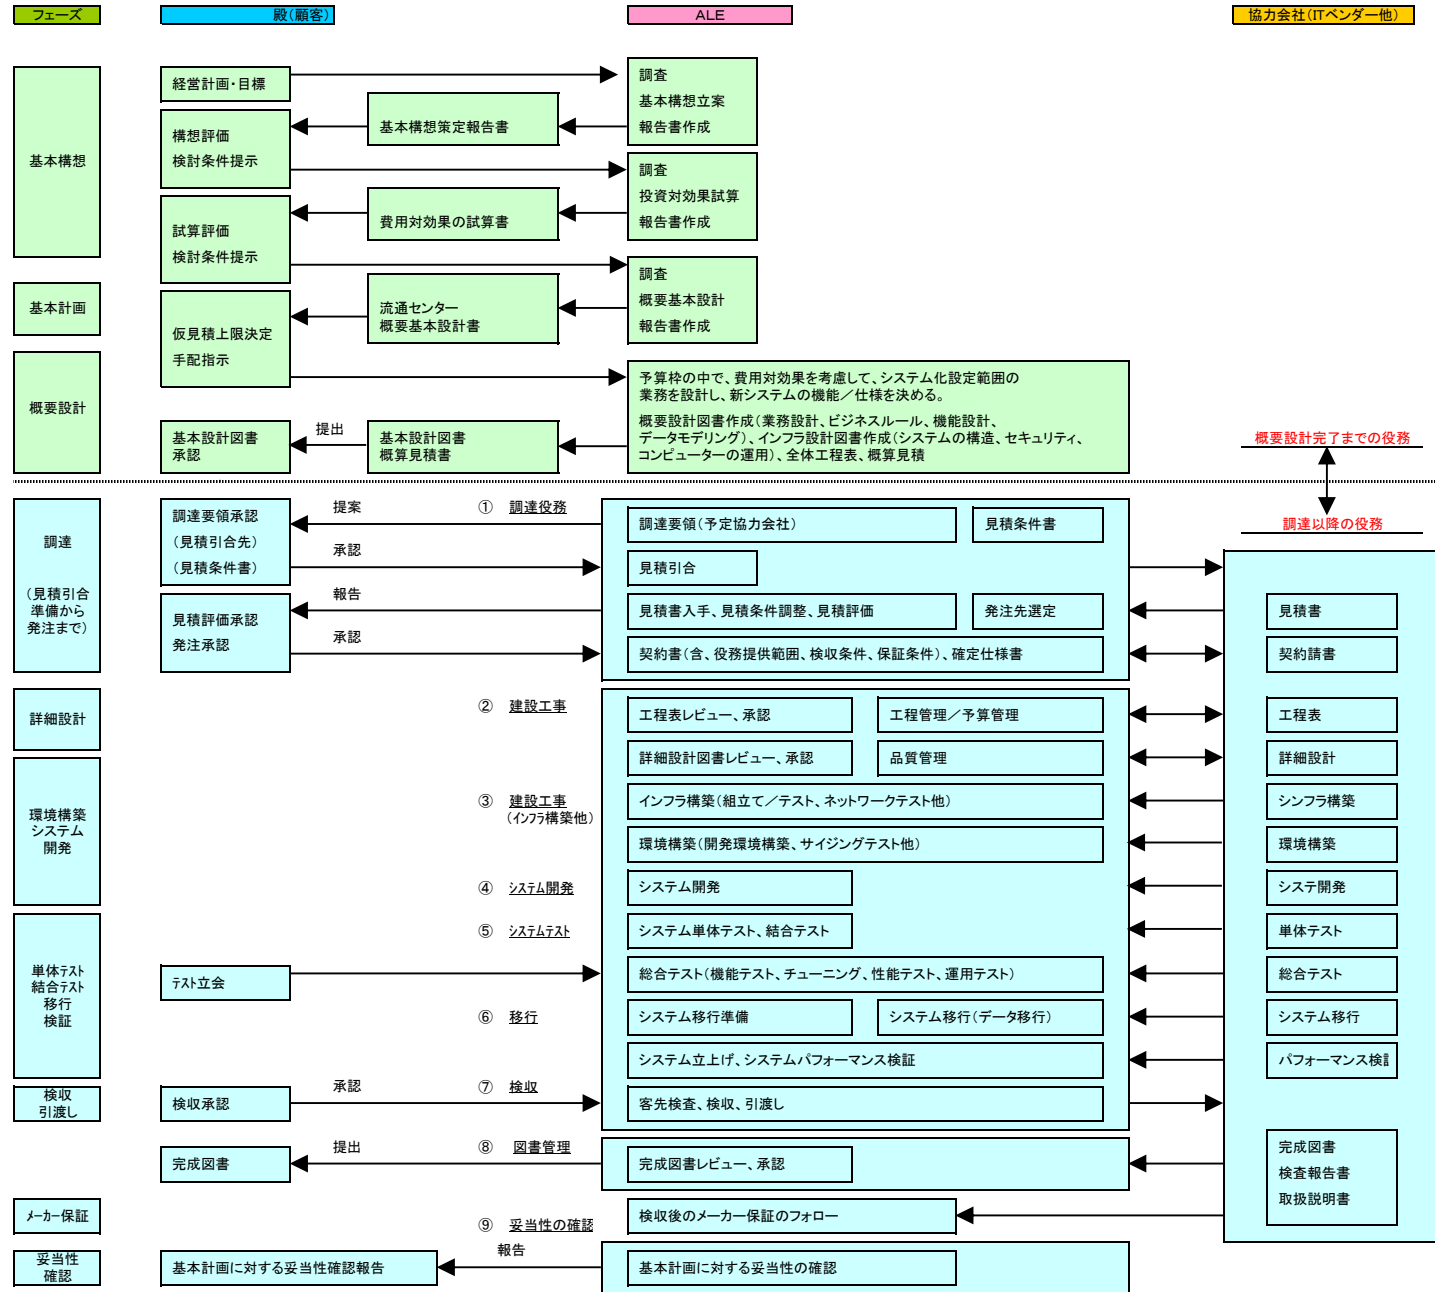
フェーズ

殿(顧客)

ALE

協力会社(ITベンダー他)

基本構想

経営計画・目標

調査
基本構想立案
報告書作成

構想評価
検討条件提示

基本構想策定報告書

調査
投資対効果試算
報告書作成

試算評価
検討条件提示

費用対効果の試算書

調査
概要基本設計
報告書作成

基本計画

仮見積上限決定
手配指示

流通センター
概要基本設計書

概要設計

予算枠の中で、費用対効果を考慮して、システム化設定範囲の業務を設計し、新システムの機能／仕様を決める。

概要設計図書作成(業務設計、ビジネスルール、機能設計、データモデリング)、インフラ設計図書作成(システムの構造、セキュリティ、コンピューターの運用)、全体工程表、概算見積

基本設計図書
承認

提出

基本設計図書
概算見積書

概要設計完了までの役務

調達以降の役務

調達

(見積引合
準備から
発注まで)

調達要領承認
(見積引合先)
(見積条件書)

提案

① 調達役務

調達要領(予定協力会社)

見積条件書

承認

見積引合

報告

見積評価承認
発注承認

見積書入手、見積条件調整、見積評価

発注先選定

見積書

承認

契約書(含、役務提供範囲、検収条件、保証条件)、確定仕様書

契約請書

詳細設計

② 建設工事

工程表レビュー、承認

工程管理／予算管理

工程表

詳細設計図書レビュー、承認

品質管理

詳細設計

環境構築
システム
開発

③ 建設工事
(インフラ構築他)

インフラ構築(組立て／テスト、ネットワークテスト他)

シンフラ構築

環境構築(開発環境構築、サイジングテスト他)

環境構築

④ システム開発

システム開発

システ開発

単体テスト
結合テスト
移行
検証

⑤ システムテスト

システム単体テスト、結合テスト

単体テスト

テスト立会

総合テスト(機能テスト、チューニング、性能テスト、運用テスト)

総合テスト

⑥ 移行

システム移行準備

システム移行(データ移行)

システム移行

システム立上げ、システムパフォーマンス検証

パフォーマンス検証

検収
引渡し

検収承認

承認

⑦ 検収

客先検査、検収、引渡し

完成図書

提出

⑧ 図書管理

完成図書レビュー、承認

完成図書
検査報告書
取扱説明書

メーカー保証

⑨ 妥当性の確認

検収後のメーカー保証のフォロー

妥当性
確認

基本計画に対する妥当性確認報告

報告

基本計画に対する妥当性の確認